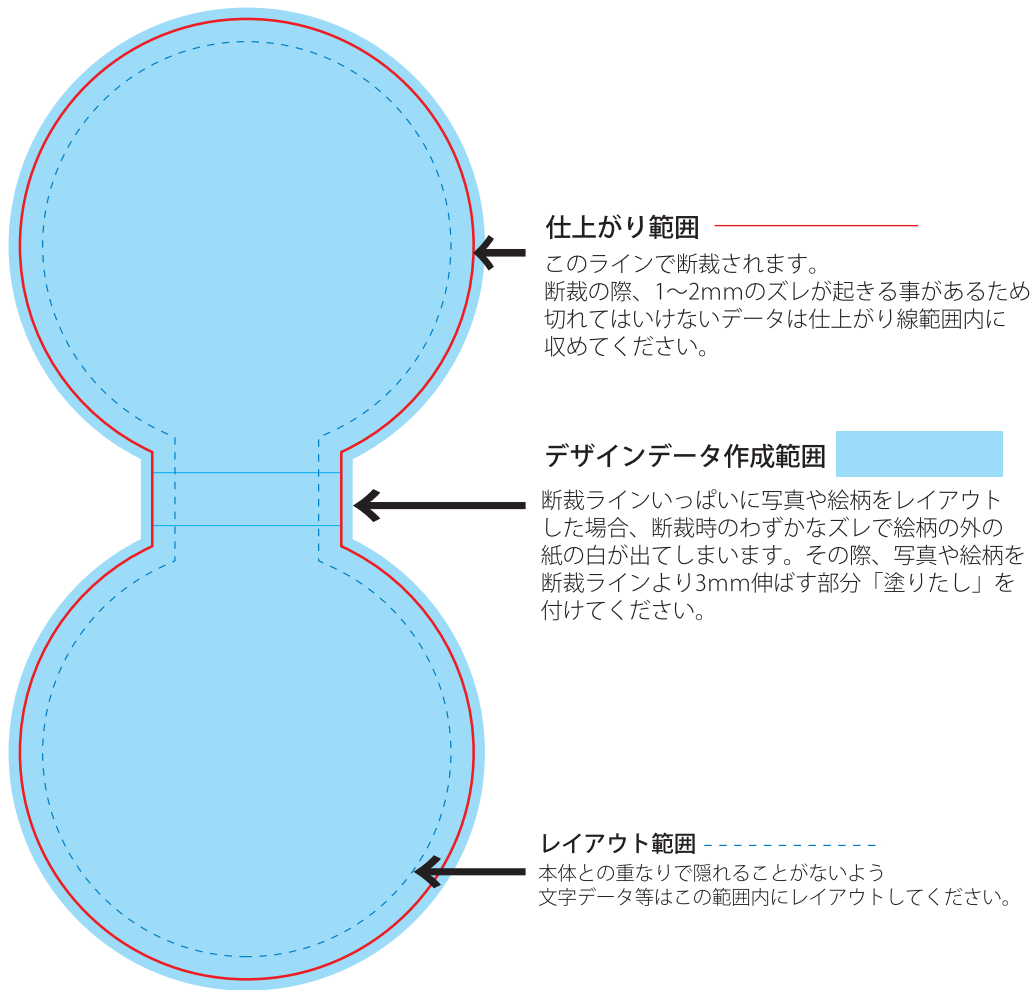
仕上がり範囲

このラインで断裁されます。
断裁の際、1〜2mmのズレが起きる事があるため
切れてはいけないデータは仕上がり線範囲内に
収めてください。

デザインデータ作成範囲

断裁ラインいっぱいに写真や絵柄をレイアウト
した場合、断裁時のわずかなズレで絵柄の外の
紙の白が出てしまいます。その際、写真や絵柄を
断裁ラインより3mm伸ばす部分「塗りたし」を
付けてください。

レイアウト範囲

本体との重なりで隠れることがないよう
文字データ等はこの範囲内にレイアウトしてください。